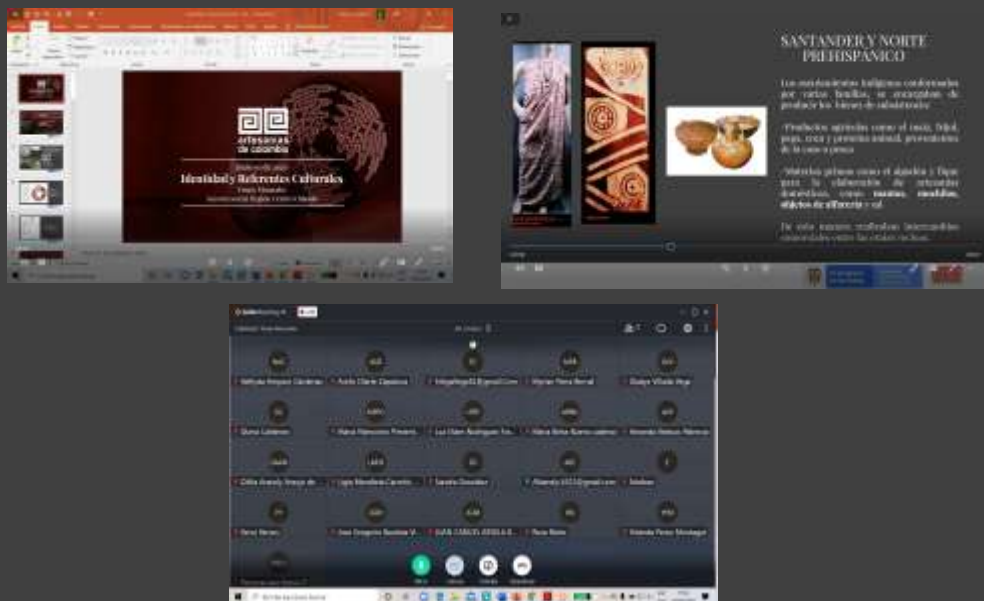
artesanías de colombia

Identidad y Referentes Culturales

SANTANDER Y NORTE PREHISPÁNICO

Los asentamientos indígenas conformados por varias familias, se encargaban de producir los bienes de subsistencia:

-Productos agrícolas como el maíz, fríjol, papa, yuca y proteína animal, provenientes de la caza o pesca.

-Materias primas como el algodón y fique para la elaboración de artesanías domésticas, como mantas, mochilas, objetos de alfarería y sal.

De esta manera establecían intercambios comerciales entre las etnias vecinas.

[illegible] Lozano Cárdenas
Adela Olarte Zapateiro
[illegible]@gmail.com
Myriam Parra Bernal
Gladys Villada Vega
Gloria Calderon
Maria Mercedes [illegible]
Luz Elena Rodriguez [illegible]
Maria Delia Bueno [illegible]
Amanda Nelson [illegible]
Gilma Aracely Araujo de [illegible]
Ligia Mercedes Camelo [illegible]
Sandra Gonzalez
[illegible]@gmail.com
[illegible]
Pena Nieves
Jose Gregorio Bautista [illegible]
JUAN CARLOS ARDILA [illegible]
Rosa Reina
Yolanda Perez Montagut